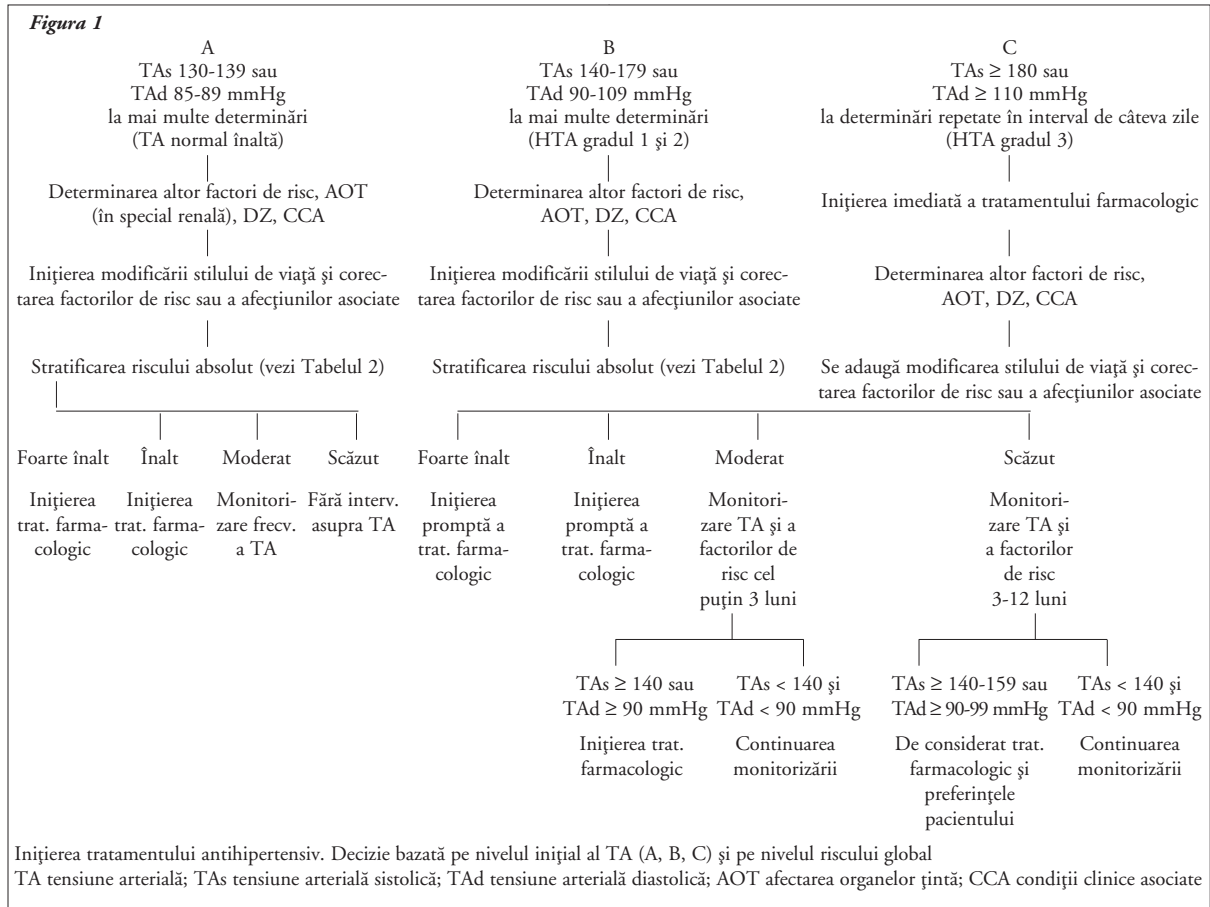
*Figura 1*

A
TAs 130-139 sau TAd 85-89 mmHg la mai multe determinări (TA normal înaltă)

Determinarea altor factori de risc, AOT (în special renală), DZ, CCA

Iniţierea modificării stilului de viaţă şi corectarea factorilor de risc sau a afecţiunilor asociate

Stratificarea riscului absolut (vezi Tabelul 2)

Foarte înalt
Iniţierea trat. farmacologic

Înalt
Iniţierea trat. farmacologic

Moderat
Monitorizare frecv. a TA

Scăzut
Fără interv. asupra TA

B
TAs 140-179 sau TAd 90-109 mmHg la mai multe determinări (HTA gradul 1 şi 2)

Determinarea altor factori de risc, AOT, DZ, CCA

Iniţierea modificării stilului de viaţă şi corectarea factorilor de risc sau a afecţiunilor asociate

Stratificarea riscului absolut (vezi Tabelul 2)

C
TAs ≥ 180 sau TAd ≥ 110 mmHg la determinări repetate în interval de câteva zile (HTA gradul 3)

Iniţierea imediată a tratamentului farmacologic

Determinarea altor factori de risc, AOT, DZ, CCA

Se adaugă modificarea stilului de viaţă şi corectarea factorilor de risc sau a afecţiunilor asociate

Foarte înalt
Iniţierea promptă a trat. farmacologic

Înalt
Iniţierea promptă a trat. farmacologic

Moderat
Monitorizare TA şi a factorilor de risc cel puţin 3 luni

TAs ≥ 140 sau TAd ≥ 90 mmHg
Iniţierea trat. farmacologic

TAs < 140 şi TAd < 90 mmHg
Continuarea monitorizării

Scăzut
Monitorizare TA şi a factorilor de risc 3-12 luni

TAs ≥ 140-159 sau TAd ≥ 90-99 mmHg
De considerat trat. farmacologic şi preferinţele pacientului

TAs < 140 şi TAd < 90 mmHg
Continuarea monitorizării

Iniţierea tratamentului antihipertensiv. Decizie bazată pe nivelul iniţial al TA (A, B, C) şi pe nivelul riscului global
TA tensiune arterială; TAs tensiune arterială sistolică; TAd tensiune arterială diastolică; AOT afectarea organelor ţintă; CCA condiţii clinice asociate